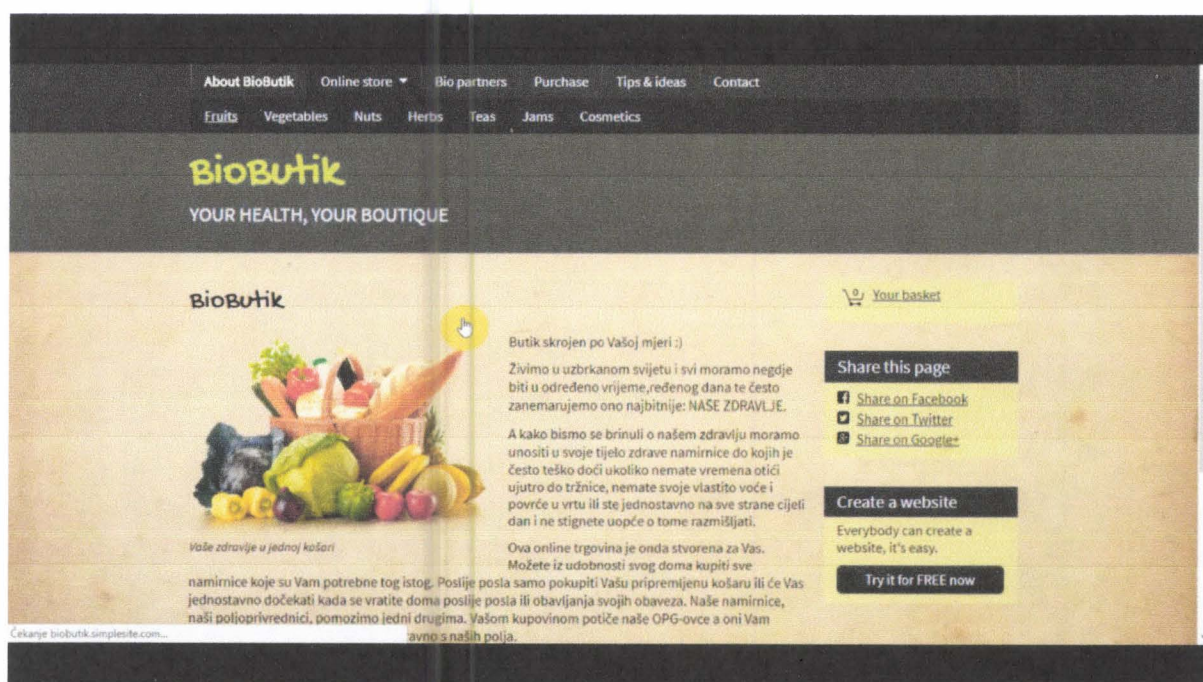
About BioButik Online store ▾ Bio partners Purchase Tips & ideas Contact

Fruits Vegetables Nuts Herbs Teas Jams Cosmetics

BioButik

YOUR HEALTH, YOUR BOUTIQUE

BioButik

Butik skrojen po Vašoj mjeri :)

Živimo u uzbrkanom svijetu i svi moramo negdje biti u određeno vrijeme,ređenog dana te često zanemarujemo ono najbitnije: NAŠE ZDRAVLJE.

A kako bismo se brinuli o našem zdravlju moramo unositi u svoje tijelo zdrave namirnice do kojih je često teško doći ukoliko nemate vremena otići ujutro do tržnice, nemate svoje vlastito voće i povrće u vrtu ili ste jednostavno na sve strane cijeli dan i ne stignete uopće o tome razmišljati.

Vaše zdravlje u jednoj košari

Ova online trgovina je onda stvorena za Vas. Možete iz udobnosti svog doma kupiti sve namirnice koje su Vam potrebne tog istog. Poslije posla samo pokupiti Vašu pripremljenu košaru ili će Vas jednostavno dočekati kada se vratite doma poslije posla ili obavljanja svojih obaveza. Naše namirnice, naši poljoprivrednici, pomozimo jedni drugima. Vašom kupovinom potiče naše OPG-ovce a oni Vam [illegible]avno s naših polja.

0 Your basket

Share this page

Share on Facebook
Share on Twitter
Share on Google+

Create a website

Everybody can create a website, it's easy.

Try it for FREE now

Čekanje biobutik.simplesite.com...